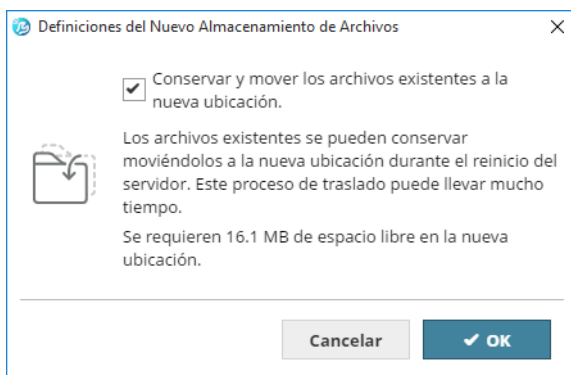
Definiciones del Nuevo Almacenamiento de Archivos

×

Conservar y mover los archivos existentes a la nueva ubicación.

Los archivos existentes se pueden conservar moviéndolos a la nueva ubicación durante el reinicio del servidor. Este proceso de traslado puede llevar mucho tiempo.

Se requieren 16.1 MB de espacio libre en la nueva ubicación.

Cancelar

✔ OK